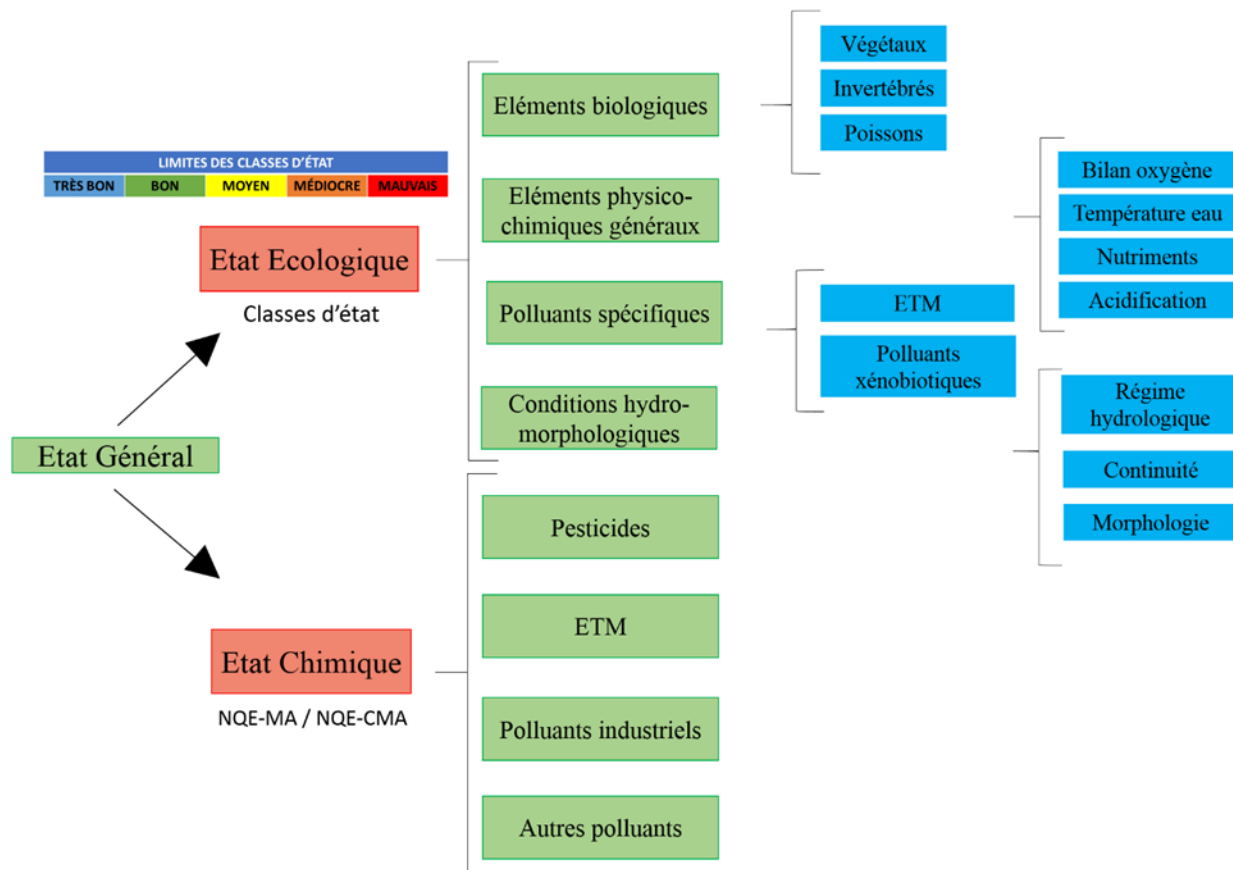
LIMITES DES CLASSES D'ÉTAT

| TRÈS BON | BON | MOYEN | MÉDIOCRE | MAUVAIS |
|---|---|---|---|---|

Etat Général

Etat Ecologique

Classes d'état

Eléments biologiques

Végétaux

Invertébrés

Poissons

Eléments physico-chimiques généraux

Bilan oxygène

Température eau

Nutriments

Acidification

Polluants spécifiques

ETM

Polluants xénobiotiques

Conditions hydro-morphologiques

Régime hydrologique

Continuité

Morphologie

Etat Chimique

NQE-MA / NQE-CMA

Pesticides

ETM

Polluants industriels

Autres polluants